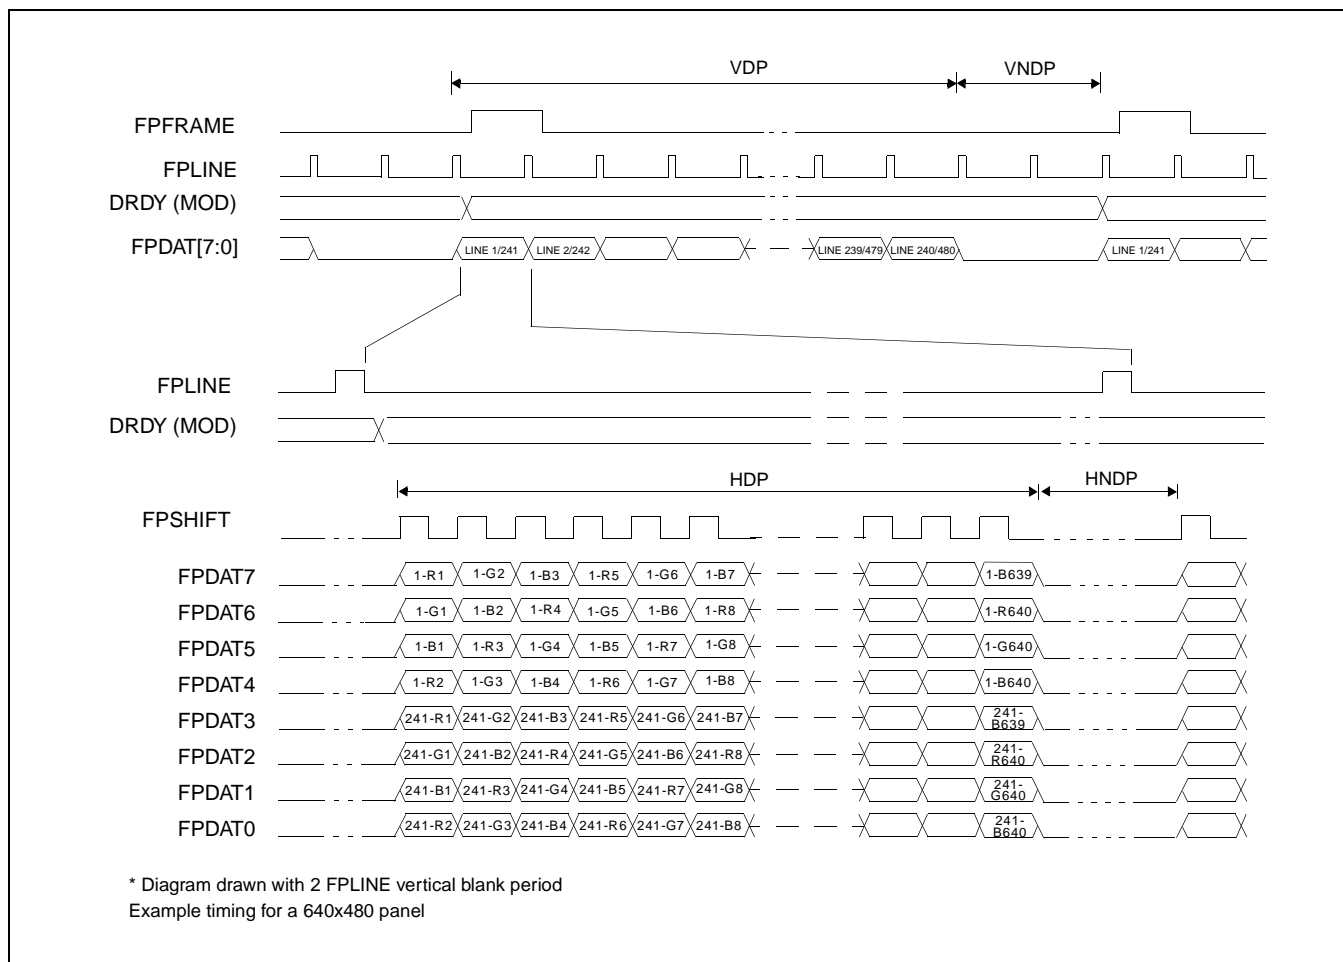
VDP
VNDP

FPFRAME
FPLINE
DRDY (MOD)
FPDAT[7:0]

LINE 1/241
LINE 2/242
LINE 239/479
LINE 240/480
LINE 1/241

FPLINE
DRDY (MOD)

HDP
HNDP

FPSHIFT

FPDAT7
1-R1
1-G2
1-B3
1-R5
1-G6
1-B7
1-B639

FPDAT6
1-G1
1-B2
1-R4
1-G5
1-B6
1-R8
1-R640

FPDAT5
1-B1
1-R3
1-G4
1-B5
1-R7
1-G8
1-G640

FPDAT4
1-R2
1-G3
1-B4
1-R6
1-G7
1-B8
1-B640

FPDAT3
241-R1
241-G2
241-B3
241-R5
241-G6
241-B7
241-B639

FPDAT2
241-G1
241-B2
241-R4
241-G5
241-B6
241-R8
241-R640

FPDAT1
241-B1
241-R3
241-G4
241-B5
241-R7
241-G8
241-G640

FPDAT0
241-R2
241-G3
241-B4
241-R6
241-G7
241-B8
241-B640

* Diagram drawn with 2 FPLINE vertical blank period
Example timing for a 640x480 panel